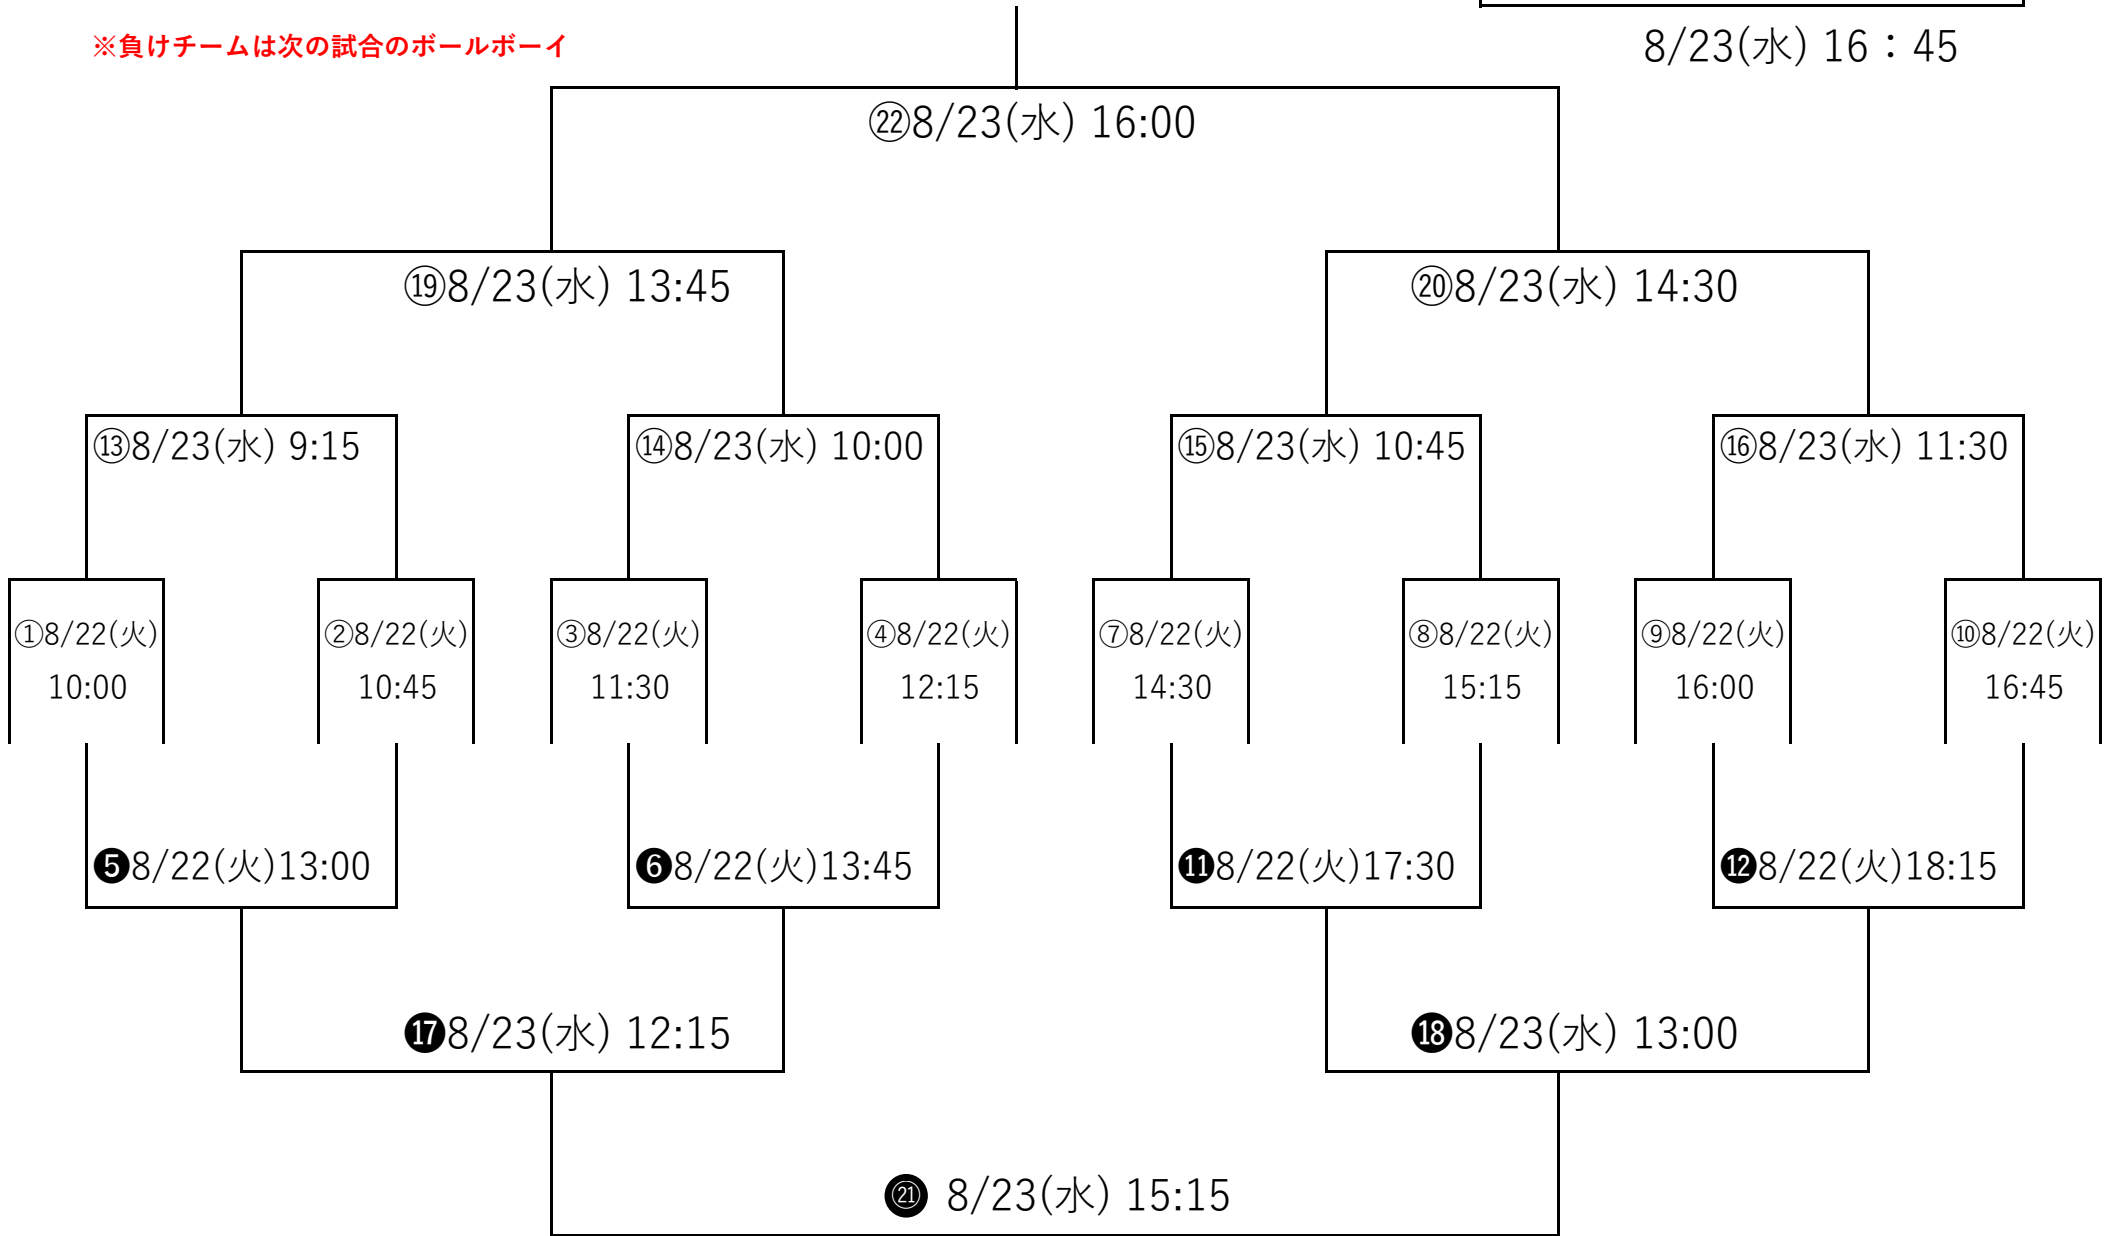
※負けチームは次の試合のボールボーイ

8/23(水) 16：45

㉒8/23(水) 16:00

⑲8/23(水) 13:45

⑳8/23(水) 14:30

⑬8/23(水) 9:15

⑭8/23(水) 10:00

⑮8/23(水) 10:45

⑯8/23(水) 11:30

①8/22(火) 10:00

②8/22(火) 10:45

③8/22(火) 11:30

④8/22(火) 12:15

⑦8/22(火) 14:30

⑧8/22(火) 15:15

⑨8/22(火) 16:00

⑩8/22(火) 16:45

❺8/22(火)13:00

❻8/22(火)13:45

⓫8/22(火)17:30

⓬8/22(火)18:15

⓱8/23(水) 12:15

⓲8/23(水) 13:00

㉑ 8/23(水) 15:15